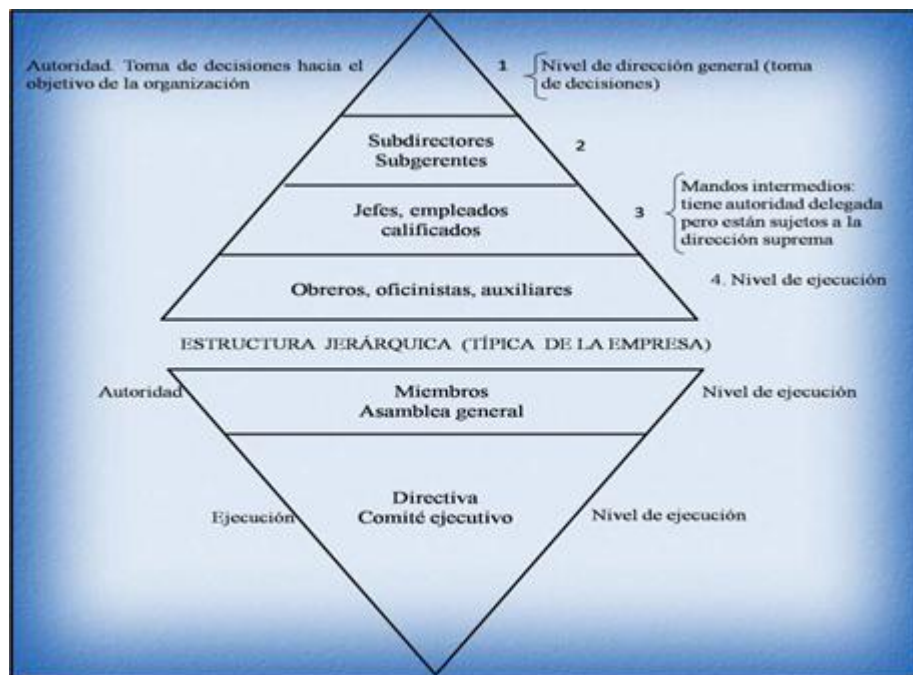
Autoridad. Toma de decisiones hacia el objetivo de la organización

1

Nivel de dirección general (toma de decisiones)

Subdirectores
Subgerentes

2

Jefes, empleados calificados

3

Mandos intermedios: tiene autoridad delegada pero están sujetos a la dirección suprema

Obreros, oficinistas, auxiliares

4. Nivel de ejecución

ESTRUCTURA JERÁRQUICA (TÍPICA DE LA EMPRESA)

Autoridad

Miembros
Asamblea general

Nivel de ejecución

Ejecución

Directiva
Comité ejecutivo

Nivel de ejecución